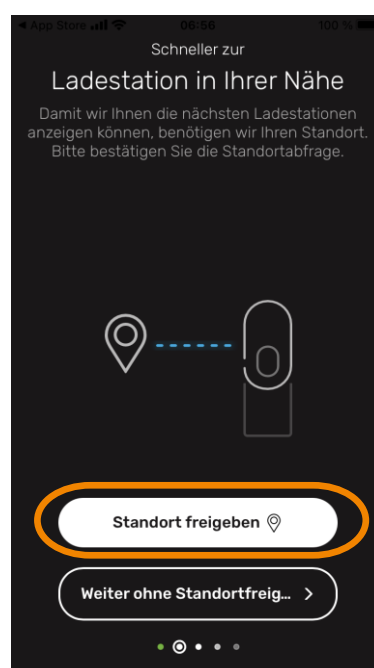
◀ App Store 06:56 100 %

Schneller zur

Ladestation in Ihrer Nähe

Damit wir Ihnen die nächsten Ladestationen anzeigen können, benötigen wir Ihren Standort. Bitte bestätigen Sie die Standortabfrage.

Standort freigeben

Weiter ohne Standortfreig... >